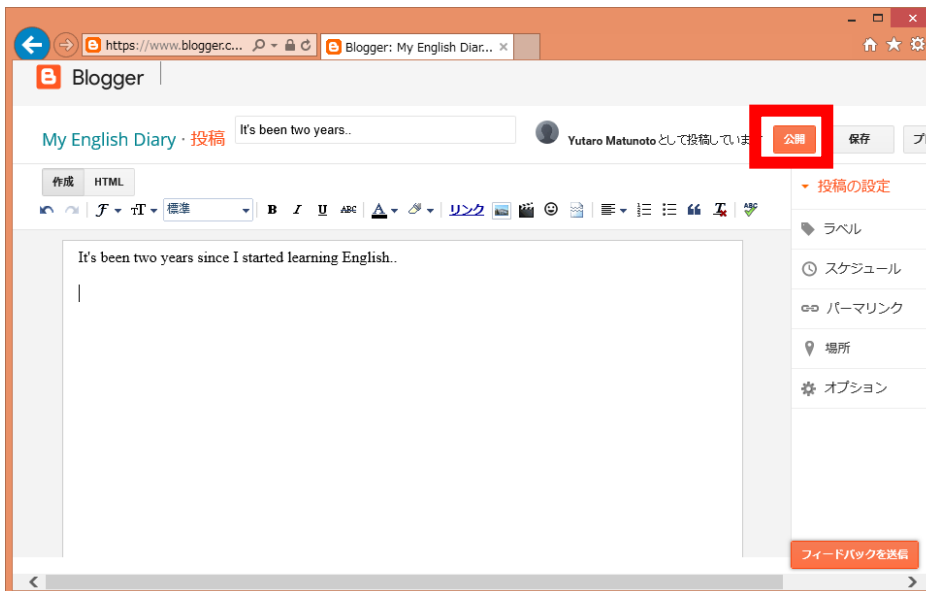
https://www.blogger.c...

Blogger: My English Diar...

Blogger

My English Diary · 投稿

It's been two years..

Yutaro Matunoto として投稿していま

公開

保存

プ

作成

HTML

標準

B I U ABC A

リンク

It's been two years since I started learning English..

投稿の設定

ラベル

スケジュール

パーマリンク

場所

オプション

フィードバックを送信